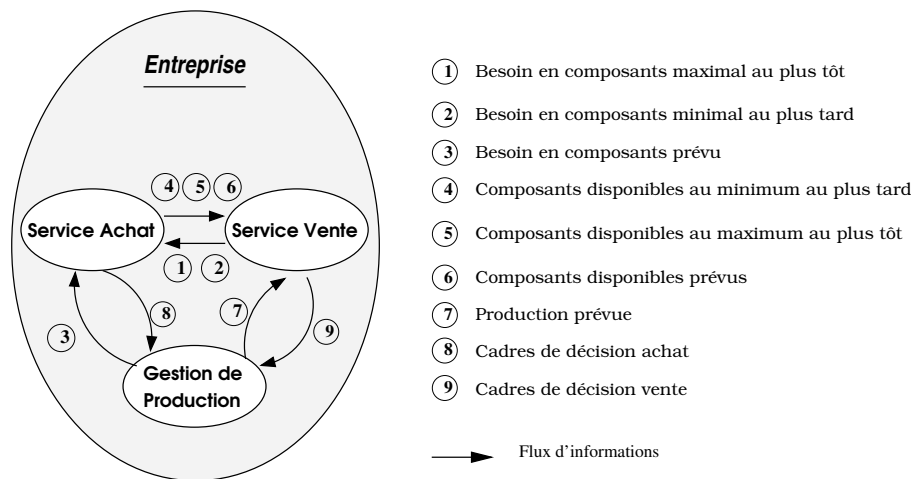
Entreprise

4 5 6

Service Achat

Service Vente

1 2

8

7

3

9

Gestion de Production

1 Besoin en composants maximal au plus tôt

2 Besoin en composants minimal au plus tard

3 Besoin en composants prévu

4 Composants disponibles au minimum au plus tard

5 Composants disponibles au maximum au plus tôt

6 Composants disponibles prévus

7 Production prévue

8 Cadres de décision achat

9 Cadres de décision vente

Flux d'informations